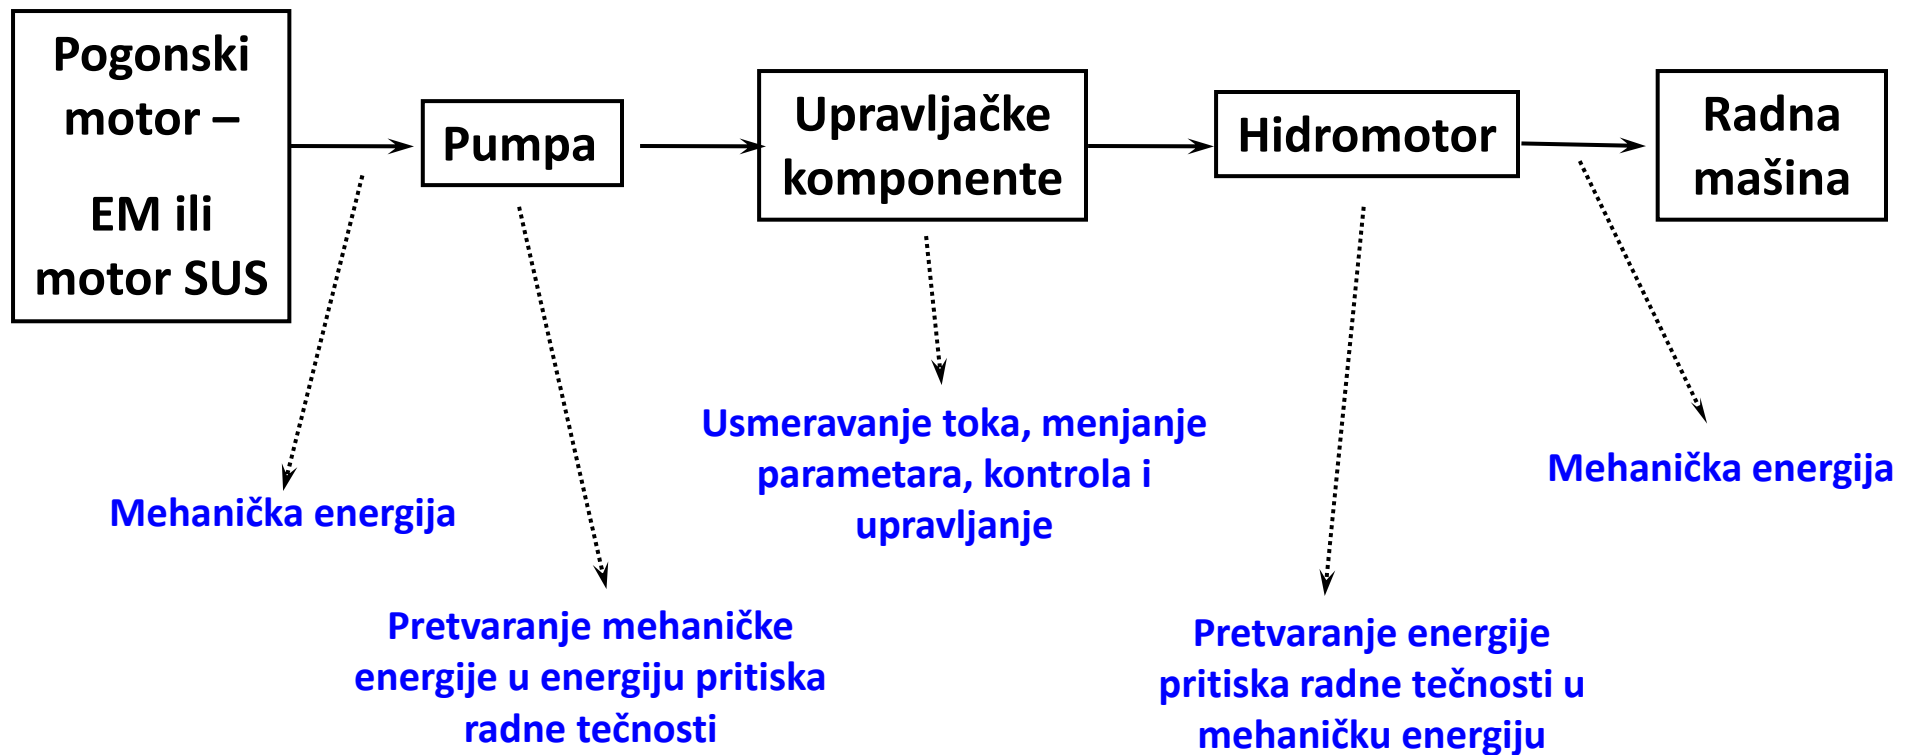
Pogonski motor – EM ili motor SUS

Pumpa

Upravljačke komponente

Hidromotor

Radna mašina

Mehanička energija

Pretvaranje mehaničke energije u energiju pritiska radne tečnosti

Usmeravanje toka, menjanje parametara, kontrola i upravljanje

Pretvaranje energije pritiska radne tečnosti u mehaničku energiju

Mehanička energija